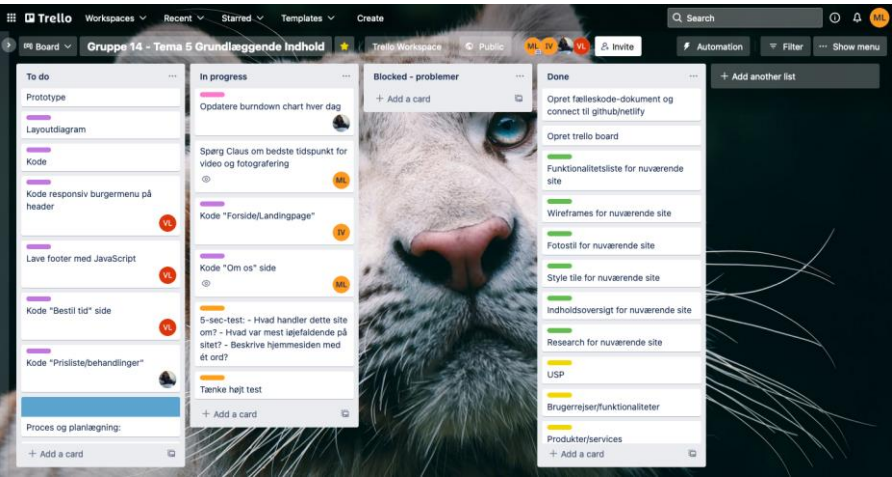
Trello Workspaces Recent Starred Templates Create

Search

ML

Board Gruppe 14 - Tema 5 Grundlæggende Indhold Trello Workspace Public ML IV VL Invite Automation Filter Show menu

To do

Prototype

Layoutdiagram

Kode

Kode responsiv burgermenu på header

VL

Lave footer med JavaScript

VL

Kode "Bestil tid" side

VL

Kode "Prisliste/behandlinger"

Proces og planlægning:

+ Add a card

In progress

Opdatere burndown chart hver dag

Spørg Claus om bedste tidspunkt for video og fotografering

ML

Kode "Forside/Landingpage"

IV

Kode "Om os" side

ML

5-sec-test: - Hvad handler dette site om? - Hvad var mest iøjefaldende på sitet? - Beskrive hjemmesiden med ét ord?

Tænke højt test

+ Add a card

Blocked - problemer

+ Add a card

Done

Opret fælleskode-dokument og connect til github/netlify

Opret trello board

Funktionalitetsliste for nuværende site

Wireframes for nuværende site

Fotostil for nuværende site

Style tile for nuværende site

Indholdsoversigt for nuværende site

Research for nuværende site

USP

Brugerrejser/funktionaliteter

Produkter/services

+ Add a card

+ Add another list